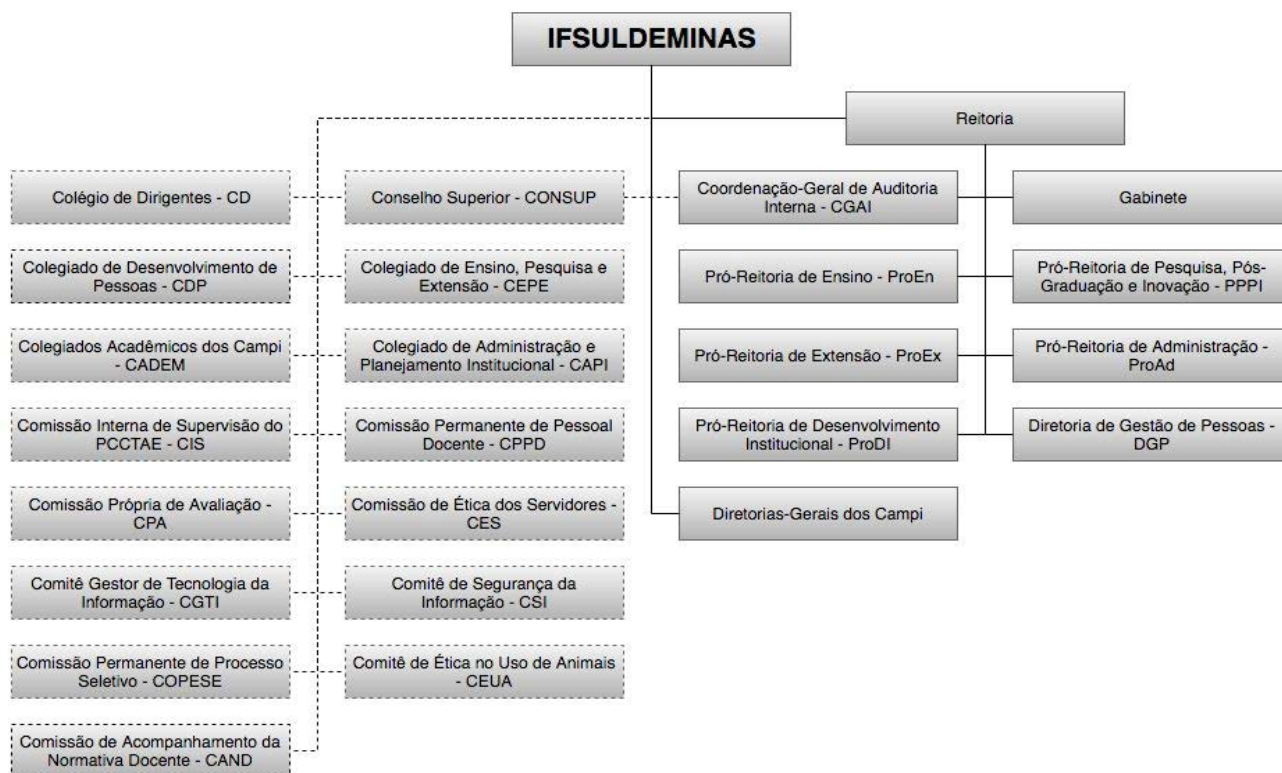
IFSULDEMINAS

Reitoria

Colégio de Dirigentes - CD

Conselho Superior - CONSUP

Coordenação-Geral de Auditoria Interna - CGAI

Gabinete

Colegiado de Desenvolvimento de Pessoas - CDP

Colegiado de Ensino, Pesquisa e Extensão - CEPE

Pró-Reitoria de Ensino - ProEn

Pró-Reitoria de Pesquisa, Pós-Graduação e Inovação - PPPI

Colegiados Acadêmicos dos Campi - CADEM

Colegiado de Administração e Planejamento Institucional - CAPI

Pró-Reitoria de Extensão - ProEx

Pró-Reitoria de Administração - ProAd

Comissão Interna de Supervisão do PCCTAE - CIS

Comissão Permanente de Pessoal Docente - CPPD

Pró-Reitoria de Desenvolvimento Institucional - ProDI

Diretoria de Gestão de Pessoas - DGP

Comissão Própria de Avaliação - CPA

Comissão de Ética dos Servidores - CES

Diretorias-Gerais dos Campi

Comitê Gestor de Tecnologia da Informação - CGTI

Comitê de Segurança da Informação - CSI

Comissão Permanente de Processo Seletivo - COPESE

Comitê de Ética no Uso de Animais - CEUA

Comissão de Acompanhamento da Normativa Docente - CAND